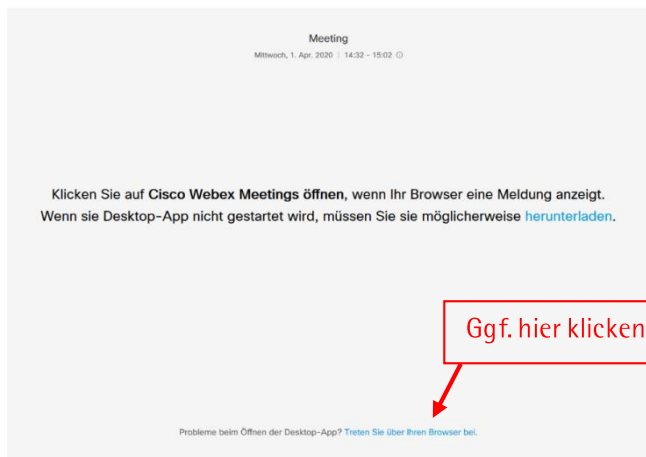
Meeting

Mittwoch, 1. Apr. 2020 | 14:32 - 15:02

Klicken Sie auf **Cisco Webex Meetings öffnen**, wenn Ihr Browser eine Meldung anzeigt. Wenn sie Desktop-App nicht gestartet wird, müssen Sie sie möglicherweise herunterladen.

Ggf. hier klicken

Probleme beim Öffnen der Desktop-App? Treten Sie über Ihren Browser bei.